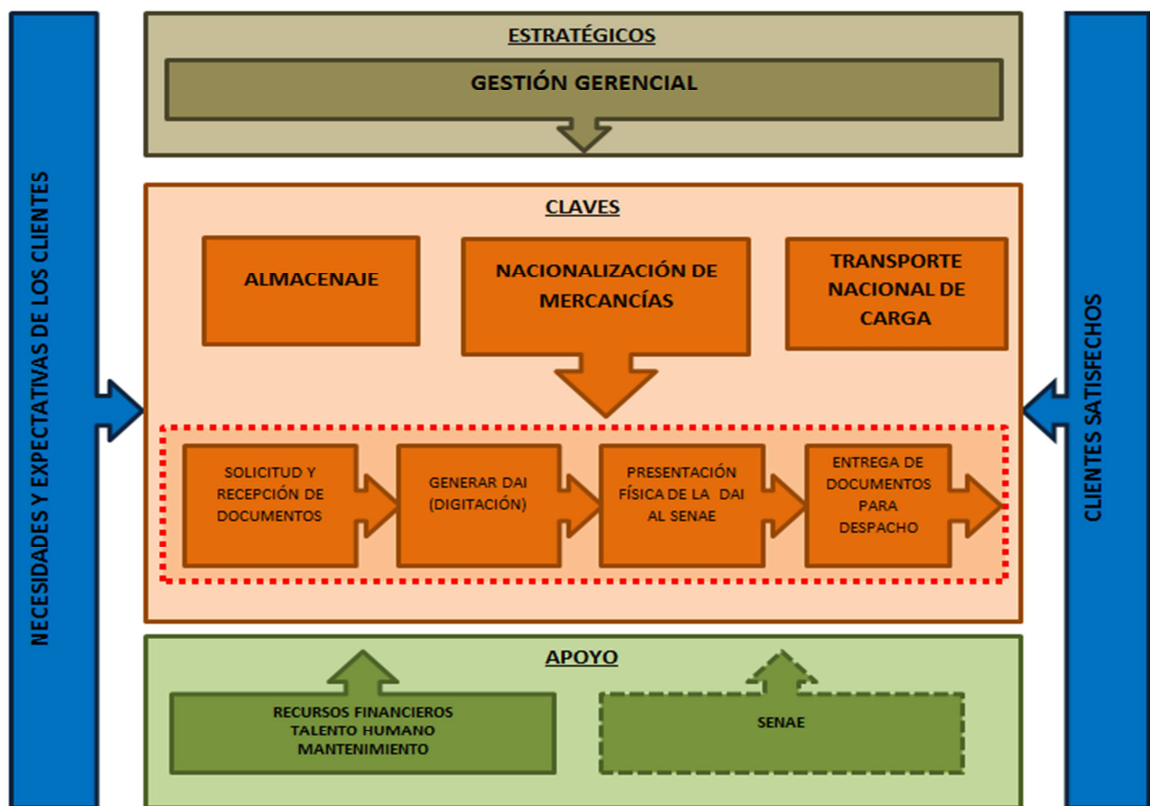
NECESIDADES Y EXPECTATIVAS DE LOS CLIENTES

ESTRATÉGICOS

GESTIÓN GERENCIAL

CLAVES

ALMACENAJE

NACIONALIZACIÓN DE MERCANCÍAS

TRANSPORTE NACIONAL DE CARGA

SOLICITUD Y RECEPCIÓN DE DOCUMENTOS

GENERAR DAI (DIGITACIÓN)

PRESENTACIÓN FÍSICA DE LA DAI AL SENAE

ENTREGA DE DOCUMENTOS PARA DESPACHO

APOYO

RECURSOS FINANCIEROS
TALENTO HUMANO
MANTENIMIENTO

SENAE

CLIENTES SATISFECHOS